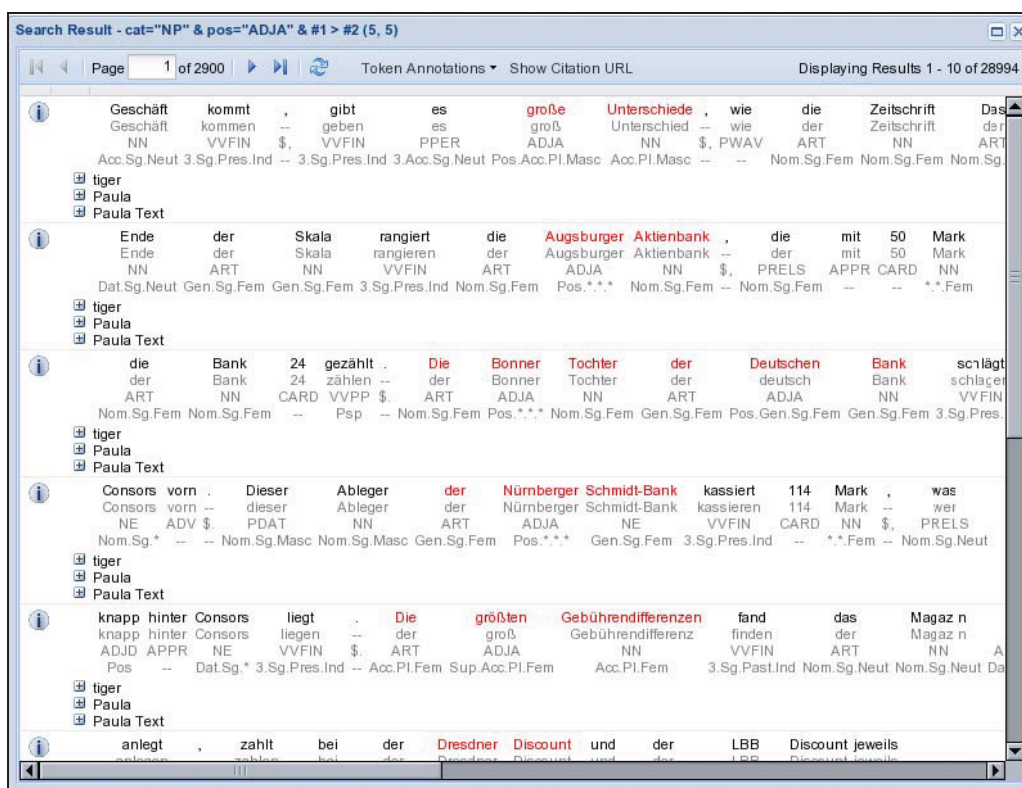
Search Result - cat="NP" & pos="ADJA" & #1 > #2 (5, 5)

Page 1 of 2900 Token Annotations ▾ Show Citation URL Displaying Results 1 - 10 of 28994

Geschäft kommt , gibt es große Unterschiede , wie die Zeitschrift Das
Geschäft kommen -- geben es groß Unterschied -- wie der Zeitschrift der
NN VVFIN $, VVFIN PPER ADJA NN $, PWAV ART NN ART
Acc.Sg.Neut 3.Sg.Pres.Ind -- 3.Sg.Pres.Ind 3.Acc.Sg.Neut Pos.Acc.Pl.Masc Acc.Pl.Masc -- -- Nom.Sg.Fem Nom.Sg.Fem Nom.Sg.
tiger
Paula
Paula Text

Ende der Skala rangiert die Augsburger Aktienbank , die mit 50 Mark
Ende der Skala rangieren der Augsburger Aktienbank -- der mit 50 Mark
NN ART NN VVFIN ART ADJA NN $, PRELS APPR CARD NN
Dat.Sg.Neut Gen.Sg.Fem Gen.Sg.Fem 3.Sg.Pres.Ind Nom.Sg.Fem Pos.*.*.* Nom.Sg.Fem -- Nom.Sg.Fem -- -- *.*.Fem
tiger
Paula
Paula Text

die Bank 24 gezählt . Die Bonner Tochter der Deutschen Bank schlägt
der Bank 24 zählen -- der Bonner Tochter der deutsch Bank schlagen
ART NN CARD VVPP $. ART ADJA NN ART ADJA NN VVFIN
Nom.Sg.Fem Nom.Sg.Fem -- Psp -- Nom.Sg.Fem Pos.*.*.* Nom.Sg.Fem Gen.Sg.Fem Pos.Gen.Sg.Fem Gen.Sg.Fem 3.Sg.Pres.
tiger
Paula
Paula Text

Consors vorn . Dieser Ableger der Nürnberger Schmidt-Bank kassiert 114 Mark , was
Consors vorn -- dieser Ableger der Nürnberger Schmidt-Bank kassieren 114 Mark -- wer
NE ADV $. PDAT NN ART ADJA NE VVFIN CARD NN $, PRELS
Nom.Sg.* -- -- Nom.Sg.Masc Nom.Sg.Masc Gen.Sg.Fem Pos.*.*.* Gen.Sg.Fem 3.Sg.Pres.Ind -- *.*.Fem -- Nom.Sg.Neut
tiger
Paula
Paula Text

knapp hinter Consors liegt . Die größten Gebührendifferenzen fand das Magazin
knapp hinter Consors liegen -- der groß Gebührendifferenz finden der Magazin
ADJD APPR NE VVFIN $. ART ADJA NN VVFIN ART NN A
Pos -- Dat.Sg.* 3.Sg.Pres.Ind -- Acc.Pl.Fem Sup.Acc.Pl.Fem Acc.Pl.Fem 3.Sg.Past.Ind Nom.Sg.Neut Nom.Sg.Neut Da
tiger
Paula
Paula Text

anlegt , zahlt bei der Dresdner Discount und der LBB Discount jeweils